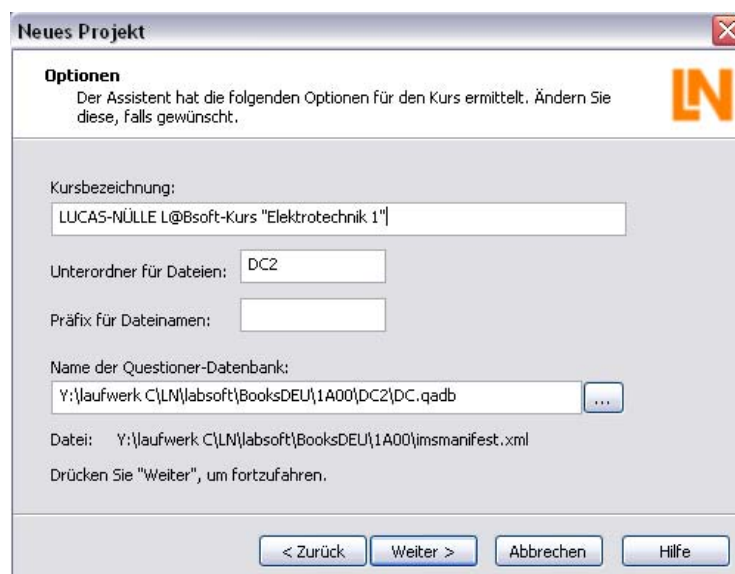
Neues Projekt

Optionen
Der Assistent hat die folgenden Optionen für den Kurs ermittelt. Ändern Sie diese, falls gewünscht.

LN

Kursbezeichnung:
LUCAS-NÜLLE L@Bsoft-Kurs "Elektrotechnik 1"

Unterordner für Dateien: DC2

Präfix für Dateinamen:

Name der Questioner-Datenbank:
Y:\laufwerk C\LN\labsoft\BooksDEU\1A00\DC2\DC.qadb ...

Datei: Y:\laufwerk C\LN\labsoft\BooksDEU\1A00\imsmanifest.xml

Drücken Sie "Weiter", um fortzufahren.

< Zurück | Weiter > | Abbrechen | Hilfe